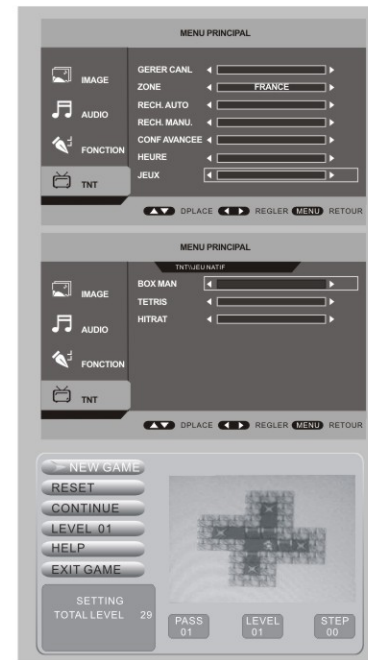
MENU PRINCIPAL

IMAGE
AUDIO
FONCTION
TNT

GERER CANL
ZONE FRANCE
RECH. AUTO
RECH. MANU.
CONF AVANCEE
HEURE
JEUX

DPLACE REGLER MENU RETOUR

MENU PRINCIPAL

TNT\JEU NATIF

IMAGE
AUDIO
FONCTION
TNT

BOX MAN
TETRIS
HITRAT

DPLACE REGLER MENU RETOUR

NEW GAME
RESET
CONTINUE
LEVEL 01
HELP
EXIT GAME

SETTING
TOTAL LEVEL 29

PASS 01
LEVEL 01
STEP 00